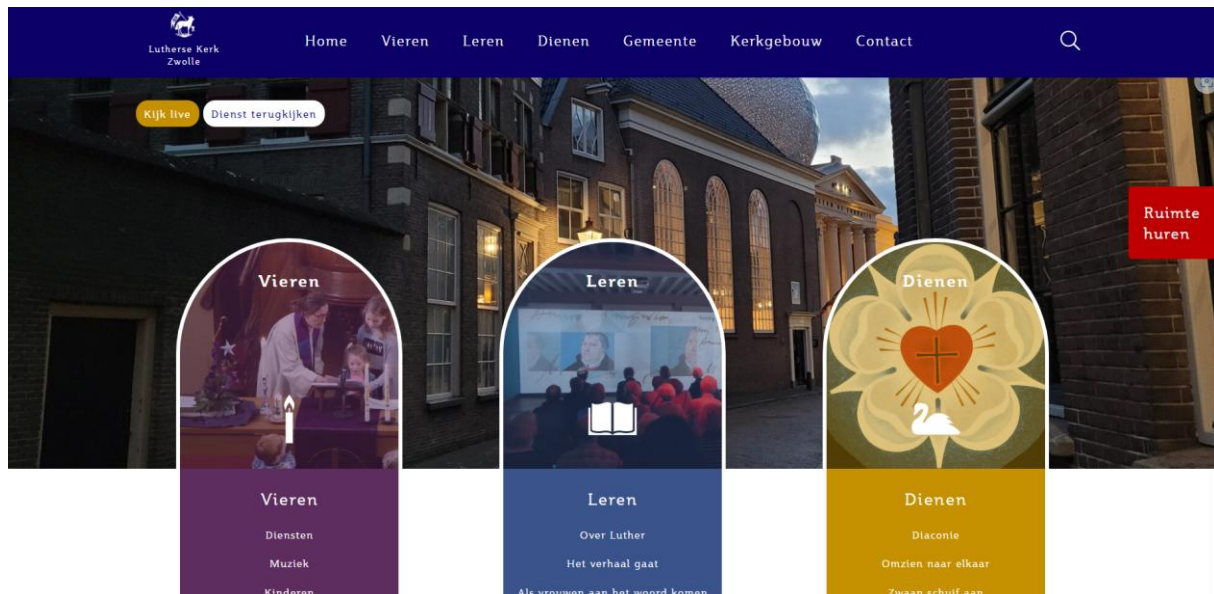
Lutherse Kerk Zwolle

Home Vieren Leren Dienen Gemeente Kerkgebouw Contact

Kijk live Dienst terugkijken

Ruimte huren

Vieren

Leren

Dienen

Vieren

Diensten

Muziek

Kinderen

Leren

Over Luther

Het verhaal gaat

Als vrouwen aan het woord komen

Dienen

Diaconie

Omzien naar elkaar

Zwaan schuif aan